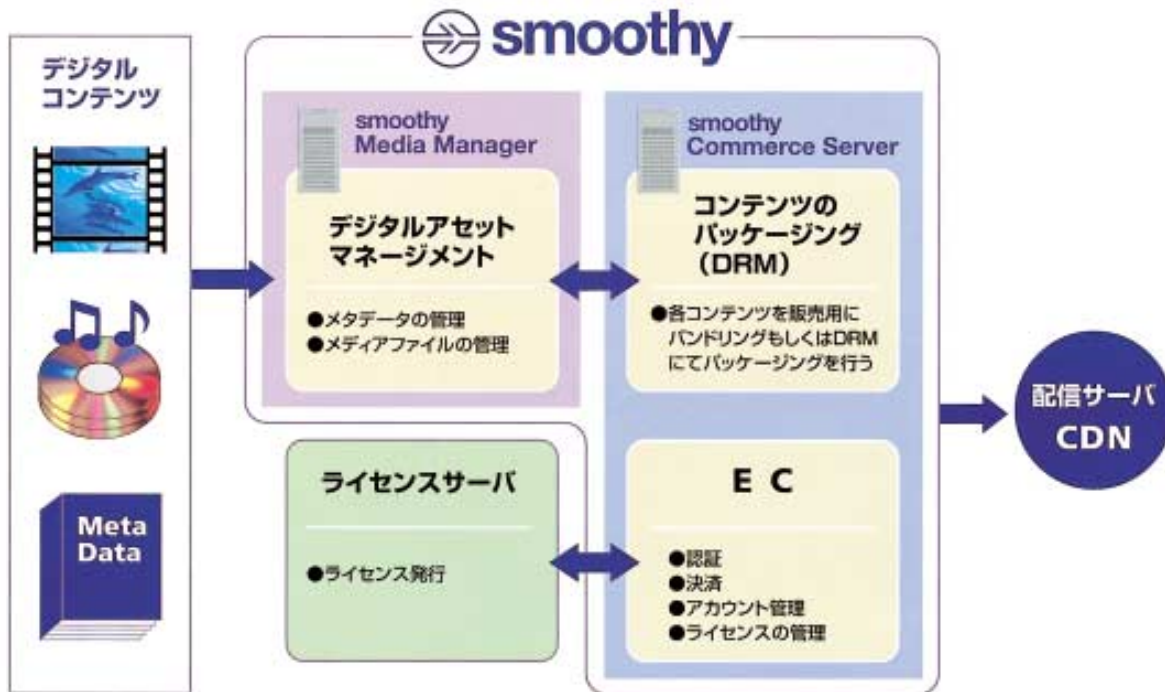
smoothy

デジタル
コンテンツ

Meta
Data

smoothy
Media Manager

デジタルアセット
マネージメント

●メタデータの管理
●メディアファイルの管理

smoothy
Commerce Server

コンテンツの
パッケージング
（DRM）

●各コンテンツを販売用に
バンドリングもしくはDRM
にてパッケージングを行う

ライセンスサーバ

●ライセンス発行

E C

●認証
●決済
●アカウント管理
●ライセンスの管理

配信サーバ
CDN